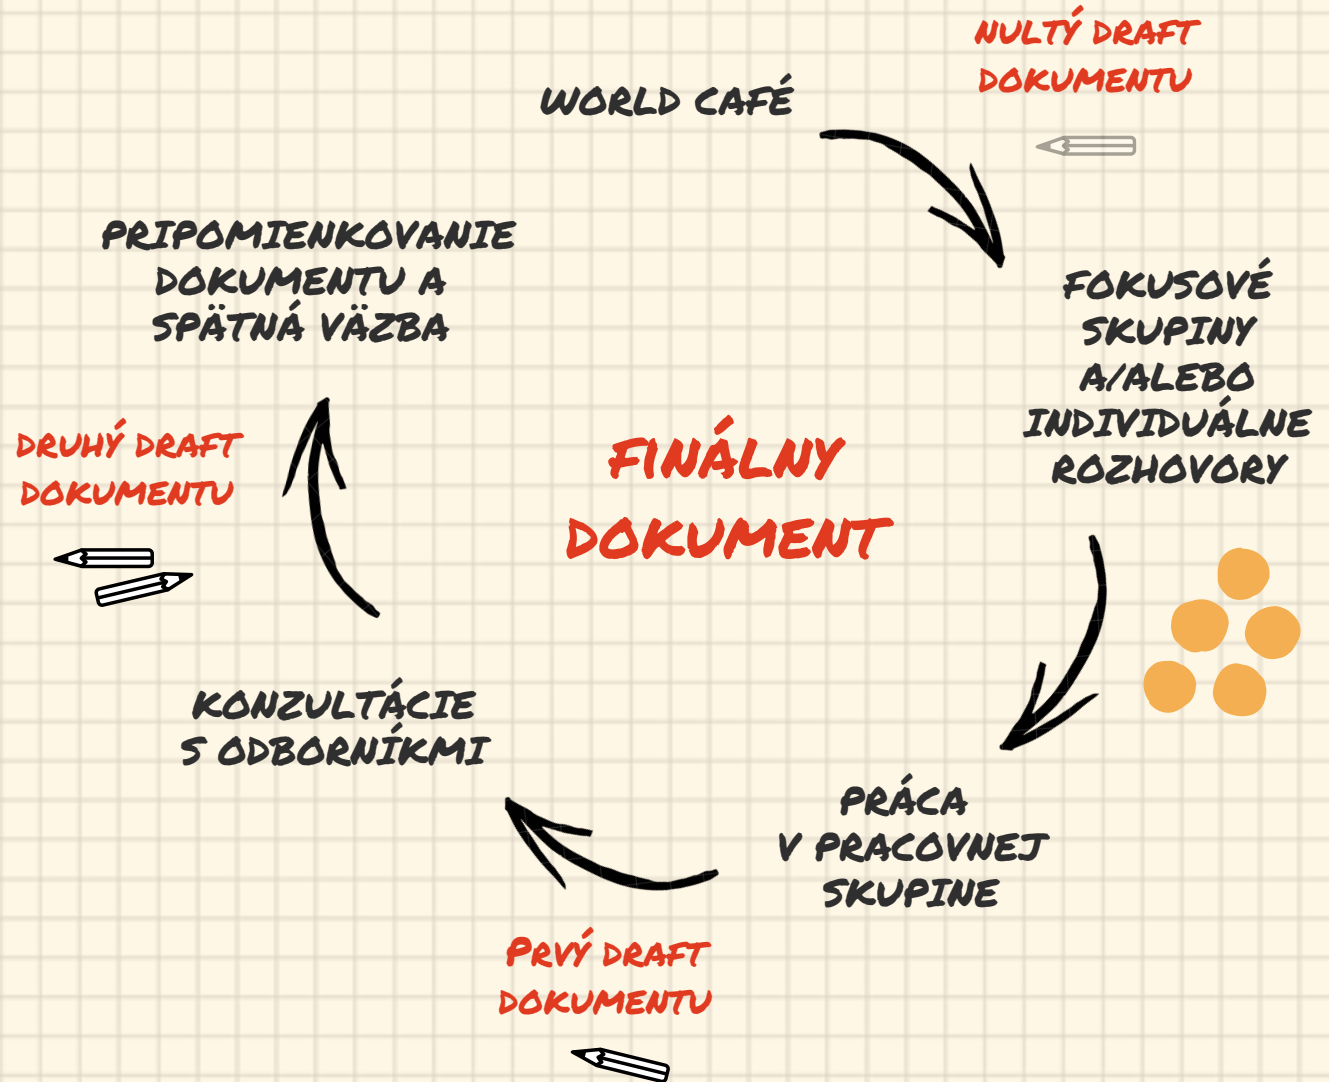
NULTÝ DRAFT DOKUMENTU

WORLD CAFÉ

PRIPOMIENKOVANIE DOKUMENTU A SPÄTNÁ VÄZBA

FOKUSOVÉ SKUPINY A/ALEBO INDIVIDUÁLNE ROZHOVORY

DRUHÝ DRAFT DOKUMENTU

FINÁLNY DOKUMENT

KONZULTÁCIE S ODBORNÍKMI

PRÁCA V PRACOVNEJ SKUPINE

PRVÝ DRAFT DOKUMENTU